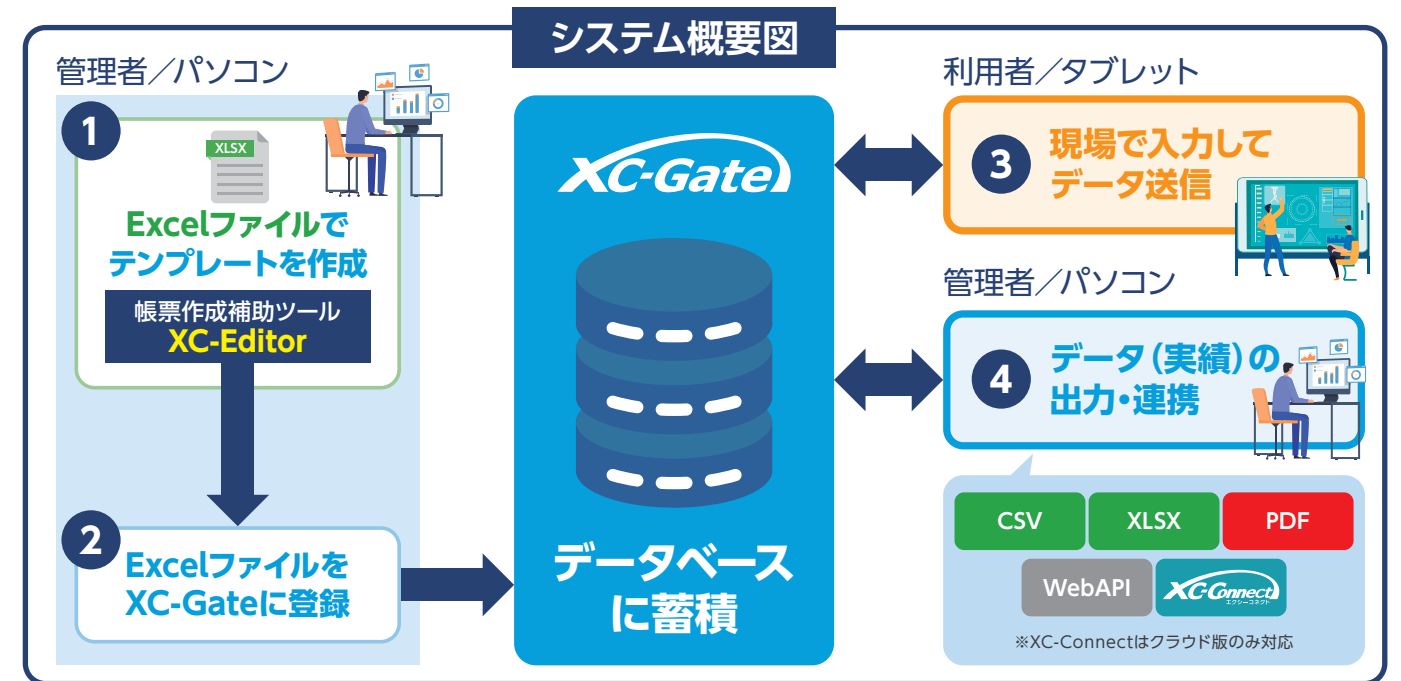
システム概要図

管理者／パソコン

1

XLSX

Excelファイルでテンプレートを作成

帳票作成補助ツール
XC-Editor

2

Excelファイルを
XC-Gateに登録

XC-Gate

データベースに蓄積

利用者／タブレット

3

現場で入力してデータ送信

管理者／パソコン

4

データ（実績）の出力・連携

CSV

XLSX

PDF

WebAPI

XC-Connect
エクシーコネクト

※XC-Connectはクラウド版のみ対応